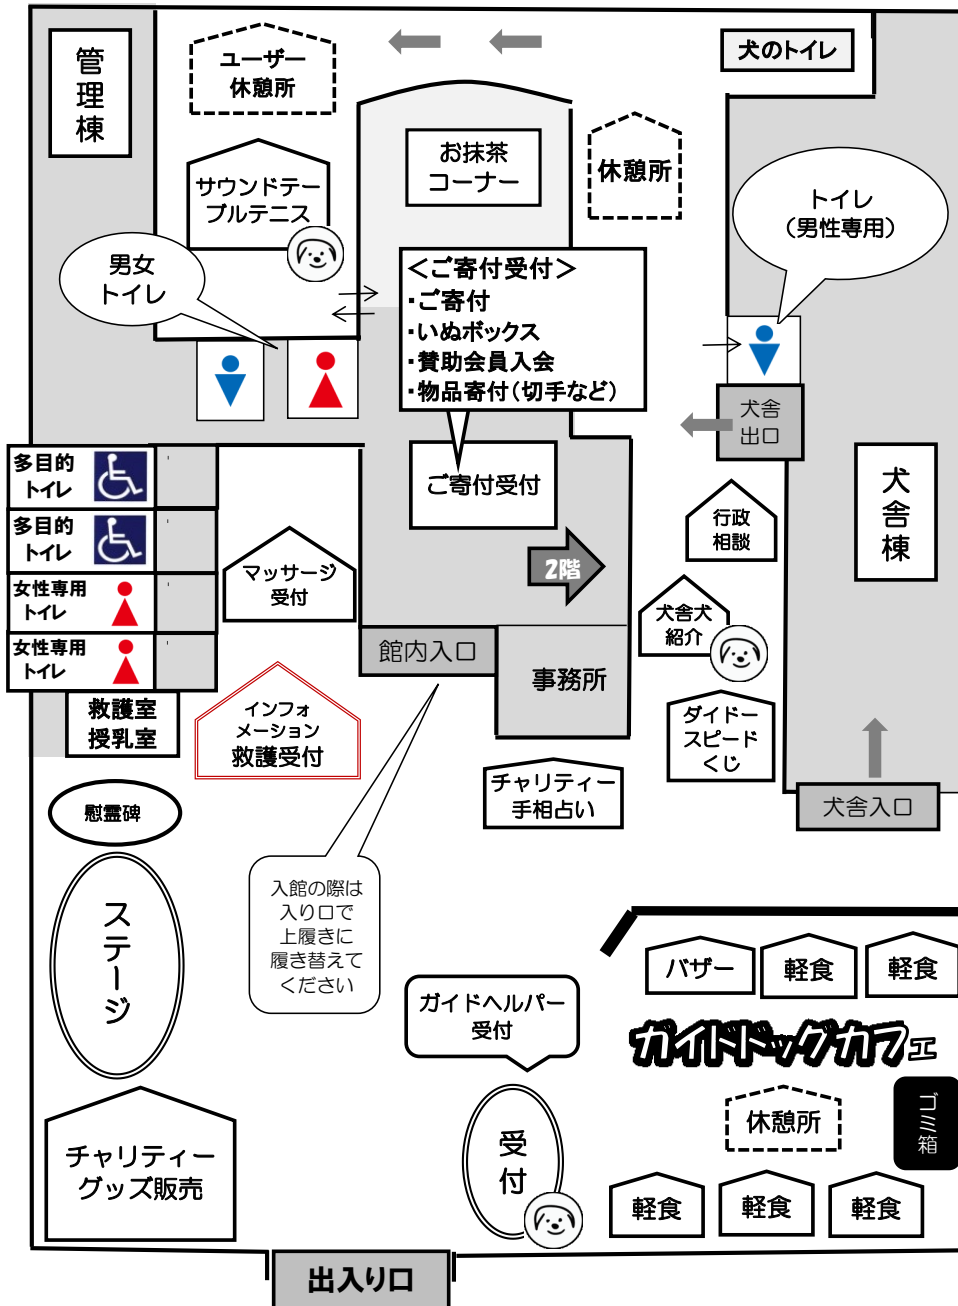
管理棟

ユーザー休憩所

犬のトイレ

お抹茶コーナー

休憩所

サウンドテーブルテニス

トイレ（男性専用）

男女トイレ

<ご寄付受付>
・ご寄付
・いぬボックス
・賛助会員入会
・物品寄付（切手など）

犬舎出口

多目的トイレ

多目的トイレ

ご寄付受付

犬舎棟

行政相談

2階

マッサージ受付

女性専用トイレ

女性専用トイレ

犬舎犬紹介

館内入口

事務所

救護室授乳室

インフォメーション救護受付

ダイドースピードくじ

チャリティー手相占い

犬舎入口

慰霊碑

ステージ

入館の際は入り口で上履きに履き替えてください

バザー

軽食

軽食

ガイドヘルパー受付

ガイドドッグカフェ

休憩所

ゴミ箱

受付

チャリティーグッズ販売

軽食

軽食

軽食

出入り口